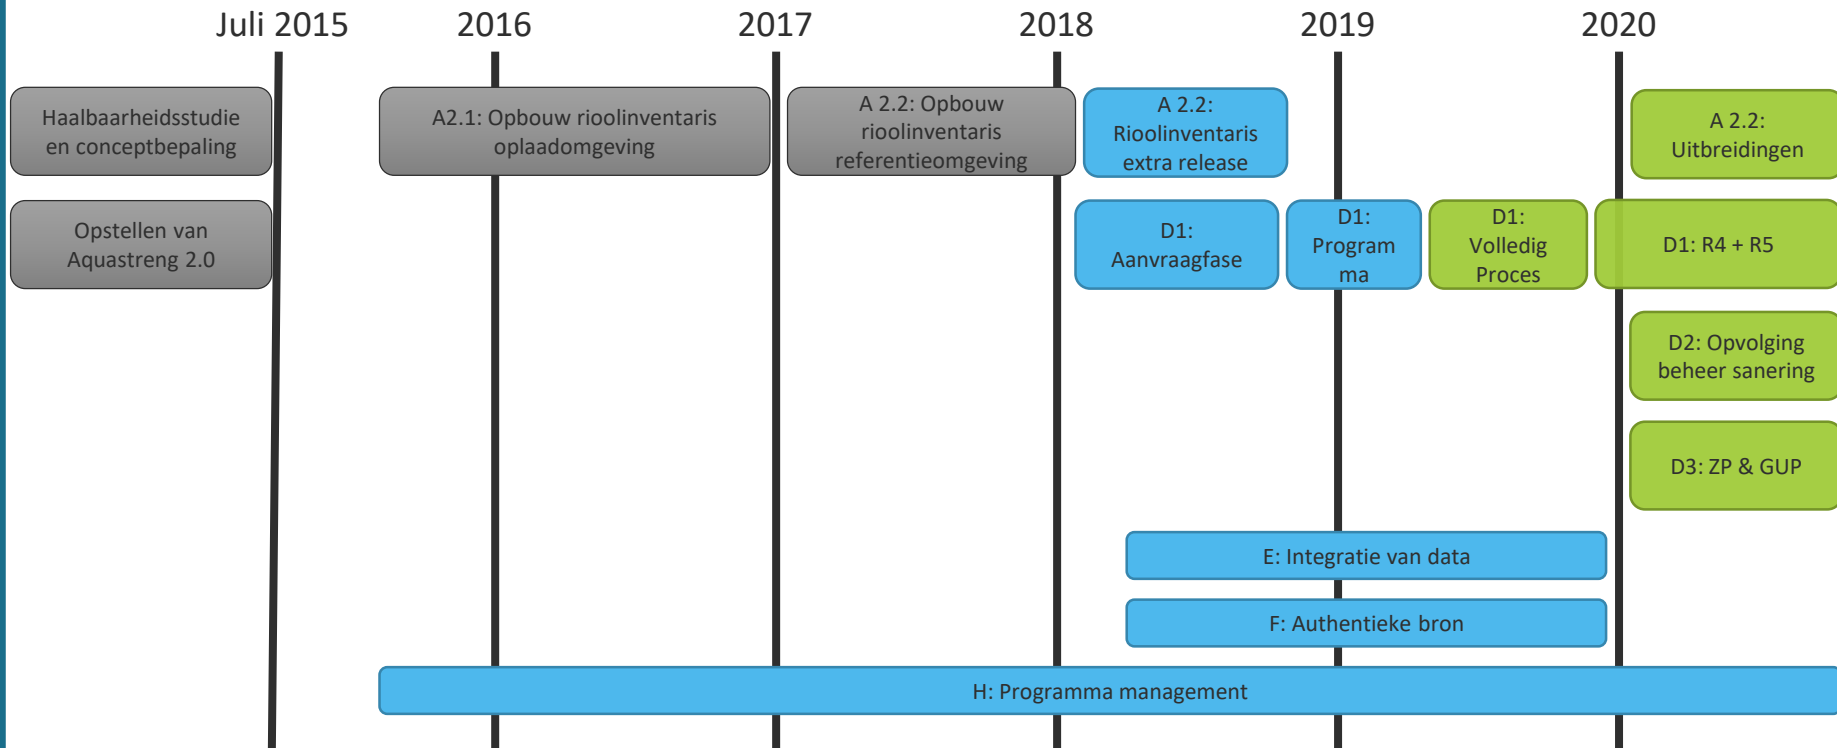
Juli 2015
2016
2017
2018
2019
2020

Haalbaarheidsstudie en conceptbepaling

A2.1: Opbouw rioolinventaris oplaadomgeving

A 2.2: Opbouw rioolinventaris referentieomgeving

A 2.2: Rioolinventaris extra release

A 2.2: Uitbreidingen

Opstellen van Aquastreng 2.0

D1: Aanvraagfase

D1: Programma

D1: Volledig Proces

D1: R4 + R5

D2: Opvolging beheer sanering

D3: ZP & GUP

E: Integratie van data

F: Authentieke bron

H: Programma management